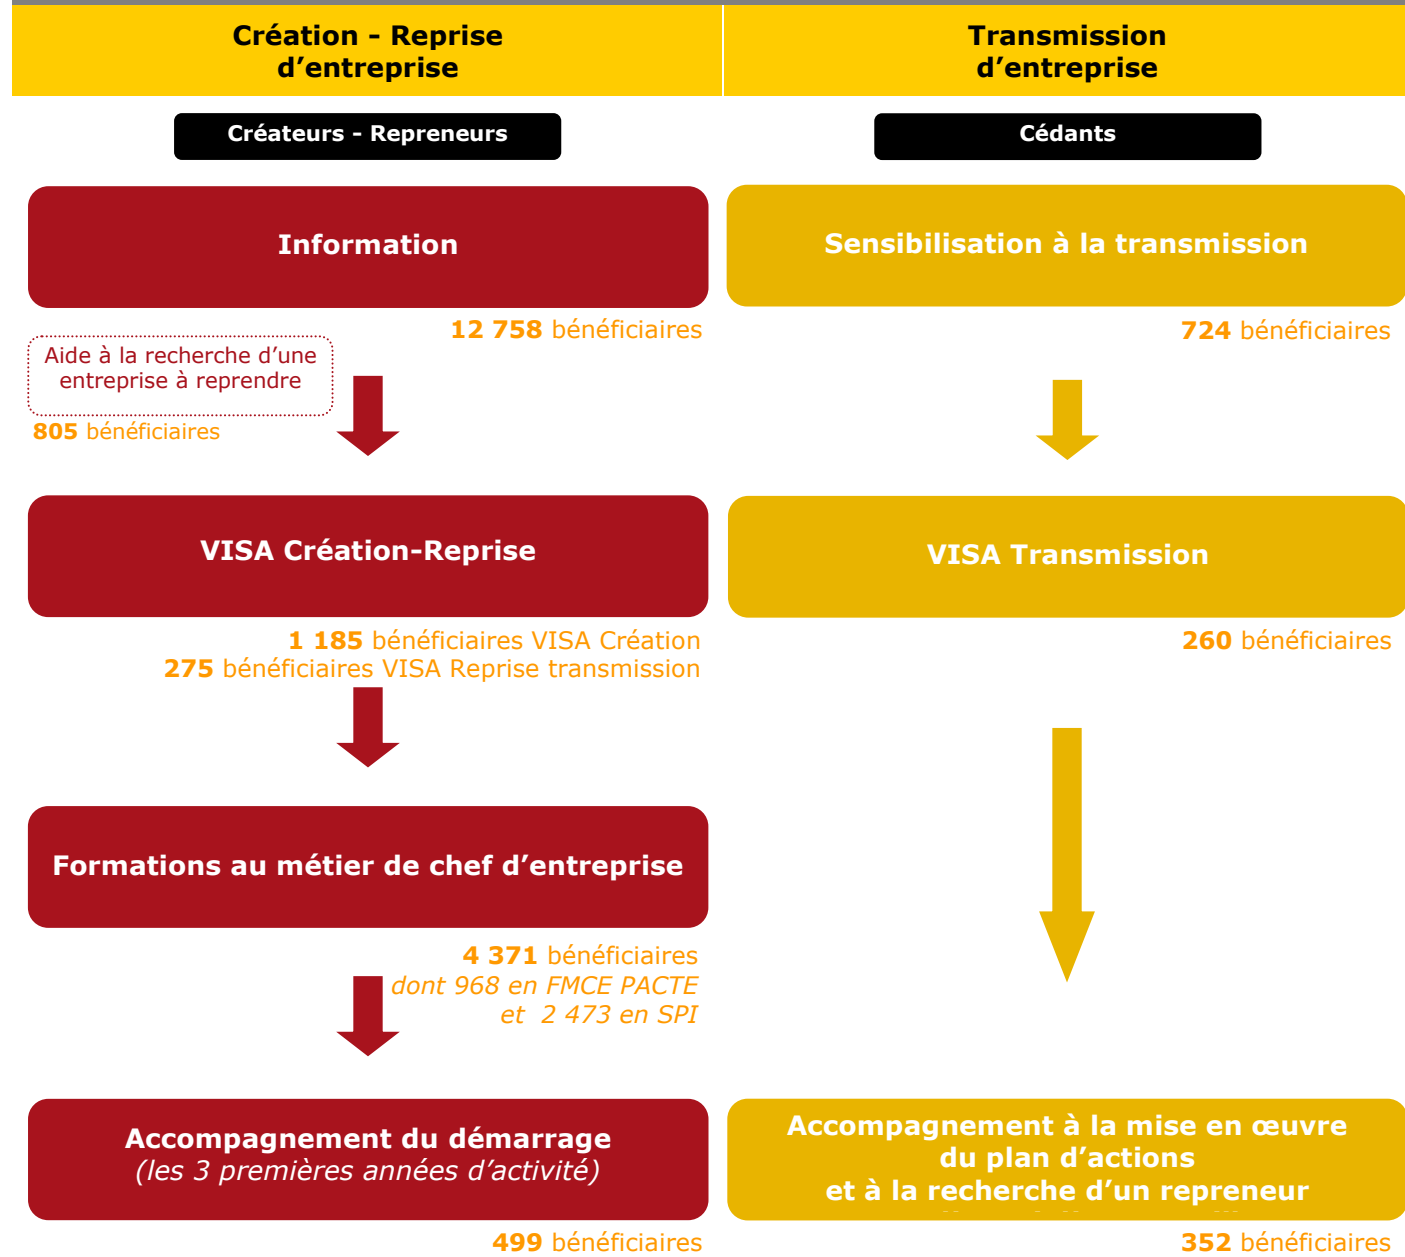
Création - Reprise d’entreprise

Transmission d’entreprise

Créateurs - Repreneurs

Cédants

Information

12 758 bénéficiaires

Aide à la recherche d’une entreprise à reprendre

805 bénéficiaires

Sensibilisation à la transmission

724 bénéficiaires

VISA Création-Reprise

1 185 bénéficiaires VISA Création
275 bénéficiaires VISA Reprise transmission

VISA Transmission

260 bénéficiaires

Formations au métier de chef d’entreprise

4 371 bénéficiaires
dont 968 en FMCE PACTE
et 2 473 en SPI

Accompagnement du démarrage
(les 3 premières années d’activité)

499 bénéficiaires

Accompagnement à la mise en œuvre du plan d’actions et à la recherche d’un repreneur

352 bénéficiaires